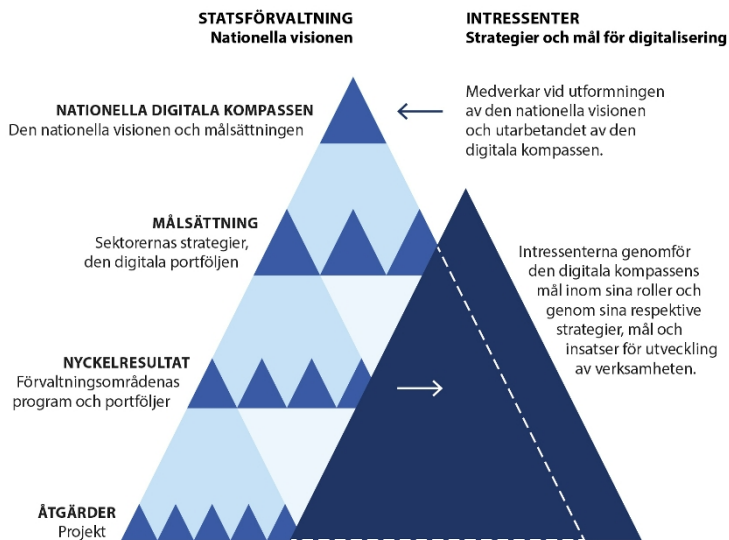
STATSFÖRVALTNING
Nationella visionen

INTRESSENTER
Strategier och mål för digitalisering

NATIONELLA DIGITALA KOMPASSEN
Den nationella visionen och målsättningen

Medverkar vid utformningen av den nationella visionen och utarbetandet av den digitala kompassen.

MÅLSÄTTNING
Sektorernas strategier, den digitala portföljen

Intressenterna genomför den digitala kompassens mål inom sina roller och genom sina respektive strategier, mål och insatser för utveckling av verksamheten.

NYCKELRESULTAT
Förvaltningsområdenas program och portföljer

ÅTGÄRDER
Projekt